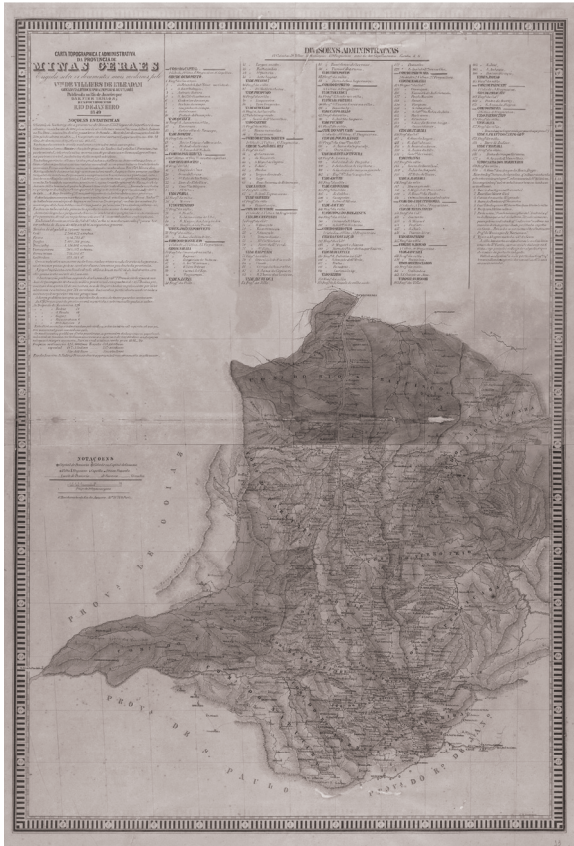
CARTA TOPOGRAPHICA E ADMINISTRATIVA
DA PROVINCIA DE
MINAS GERAES
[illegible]
V.de DE VILLIERS DE L'ILE-ADAM
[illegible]
RIO DE JANEIRO
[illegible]

NOÇÕES ESTATISTICAS
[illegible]

DIVISÕES ADMINISTRATIVAS
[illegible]

NOTAÇÕES
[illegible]

PROV.a DE S. PAULO

PROV.a DO RIO DE JANEIRO

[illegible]